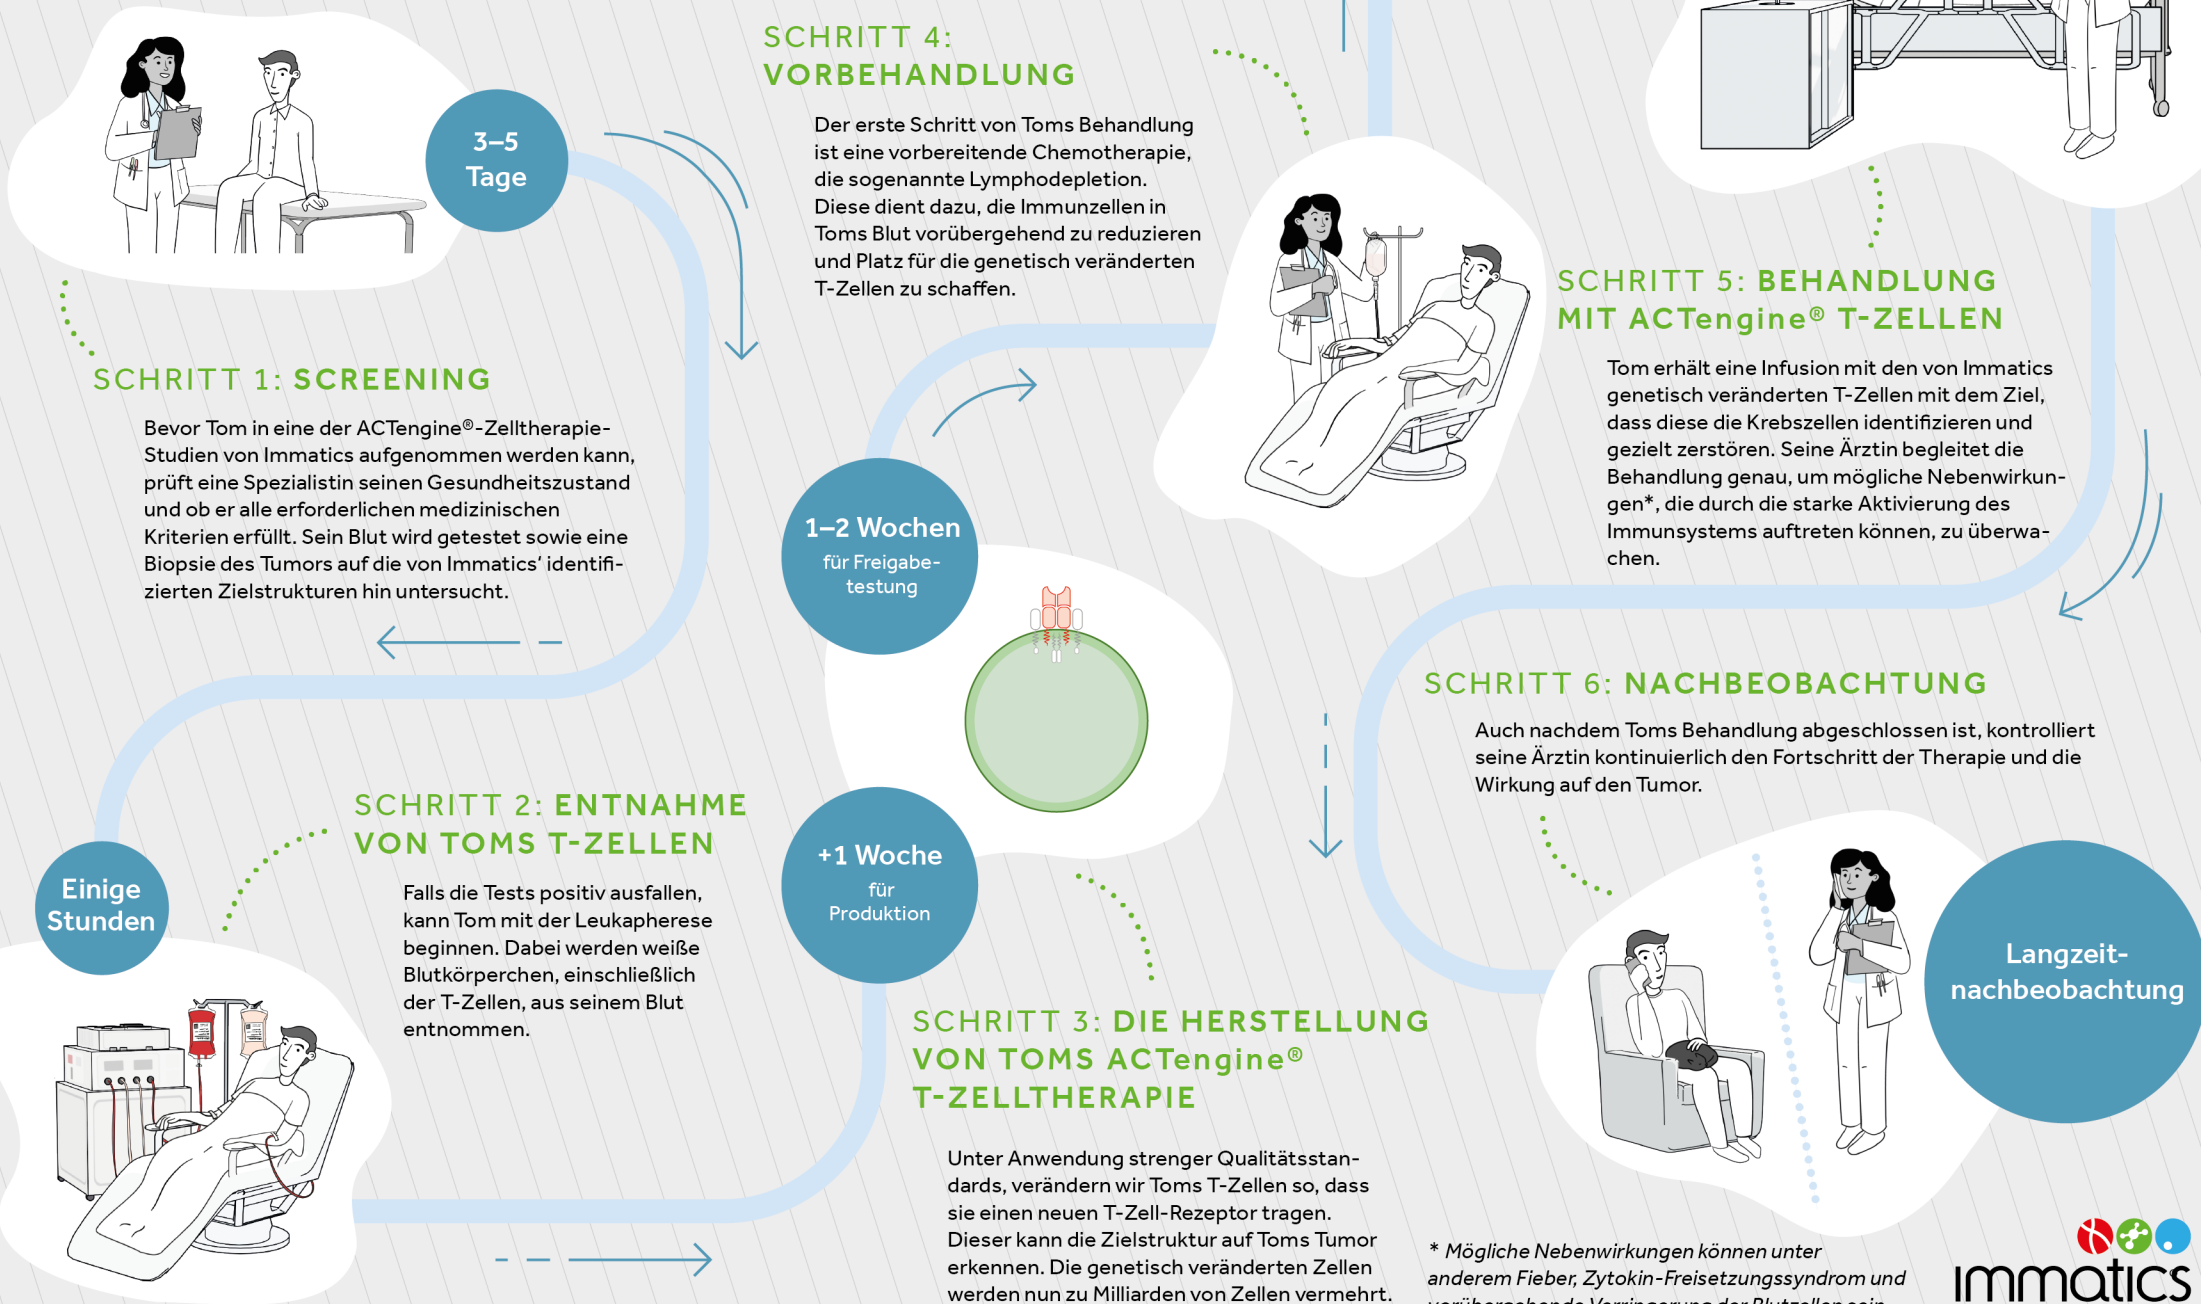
3–5 Tage

SCHRITT 1: SCREENING

Bevor Tom in eine der ACTengine®-Zelltherapie-Studien von Immatics aufgenommen werden kann, prüft eine Spezialistin seinen Gesundheitszustand und ob er alle erforderlichen medizinischen Kriterien erfüllt. Sein Blut wird getestet sowie eine Biopsie des Tumors auf die von Immatics' identifizierten Zielstrukturen hin untersucht.

Einige Stunden

SCHRITT 2: ENTNAHME VON TOMS T-ZELLEN

Falls die Tests positiv ausfallen, kann Tom mit der Leukapherese beginnen. Dabei werden weiße Blutkörperchen, einschließlich der T-Zellen, aus seinem Blut entnommen.

SCHRITT 4: VORBEHANDLUNG

Der erste Schritt von Toms Behandlung ist eine vorbereitende Chemotherapie, die sogenannte Lymphodepletion. Diese dient dazu, die Immunzellen in Toms Blut vorübergehend zu reduzieren und Platz für die genetisch veränderten T-Zellen zu schaffen.

1–2 Wochen
für Freigabetestung

+1 Woche
für Produktion

SCHRITT 3: DIE HERSTELLUNG VON TOMS ACTengine® T-ZELLTHERAPIE

Unter Anwendung strenger Qualitätsstandards, verändern wir Toms T-Zellen so, dass sie einen neuen T-Zell-Rezeptor tragen. Dieser kann die Zielstruktur auf Toms Tumor erkennen. Die genetisch veränderten Zellen werden nun zu Milliarden von Zellen vermehrt.

SCHRITT 5: BEHANDLUNG MIT ACTengine® T-ZELLEN

Tom erhält eine Infusion mit den von Immatics genetisch veränderten T-Zellen mit dem Ziel, dass diese die Krebszellen identifizieren und gezielt zerstören. Seine Ärztin begleitet die Behandlung genau, um mögliche Nebenwirkungen*, die durch die starke Aktivierung des Immunsystems auftreten können, zu überwachen.

SCHRITT 6: NACHBEOBACHTUNG

Auch nachdem Toms Behandlung abgeschlossen ist, kontrolliert seine Ärztin kontinuierlich den Fortschritt der Therapie und die Wirkung auf den Tumor.

Langzeitnachbeobachtung

* Mögliche Nebenwirkungen können unter anderem Fieber, Zytokin-Freisetzungssyndrom und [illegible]

immatics